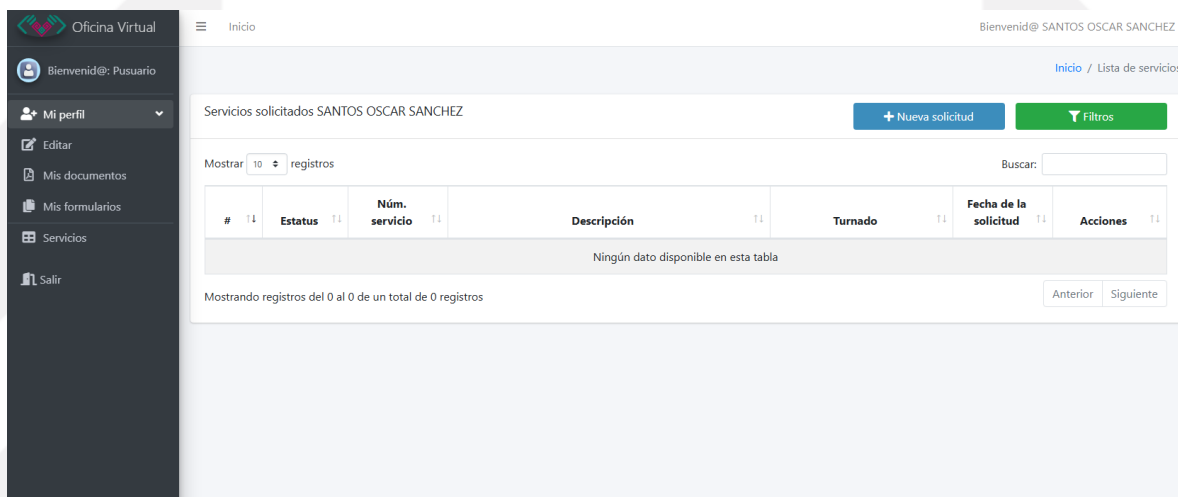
Oficina Virtual

Bienvenid@: Pusuario

Mi perfil

Editar

Mis documentos

Mis formularios

Servicios

Salir

Inicio

Bienvenid@ SANTOS OSCAR SANCHEZ

Inicio / Lista de servicios

Servicios solicitados SANTOS OSCAR SANCHEZ

+ Nueva solicitud

Filtros

Mostrar 10 registros

Buscar:

| # | Estatus | Núm. servicio | Descripción | Turnado | Fecha de la solicitud | Acciones |
|---|---|---|---|---|---|---|
| Ningún dato disponible en esta tabla | | | | | | |

Mostrando registros del 0 al 0 de un total de 0 registros

Anterior Siguiente